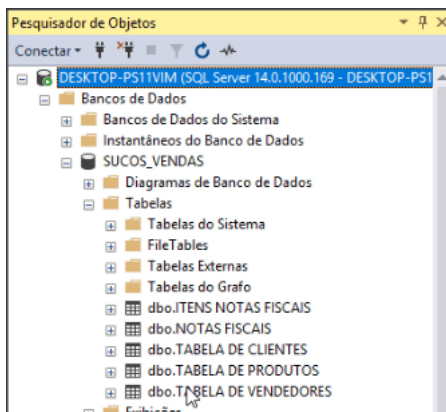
Pesquisador de Objetos

Conectar

DESKTOP-PS11VIM (SQL Server 14.0.1000.169 - DESKTOP-PS1

Bancos de Dados

Bancos de Dados do Sistema

Instantâneos do Banco de Dados

SUCOS_VENDAS

Diagramas de Banco de Dados

Tabelas

Tabelas do Sistema

FileTables

Tabelas Externas

Tabelas do Grafo

dbo.ITENS NOTAS FISCAIS

dbo.NOTAS FISCAIS

dbo.TABELA DE CLIENTES

dbo.TABELA DE PRODUTOS

dbo.TABELA DE VENDEDORES

Exibições